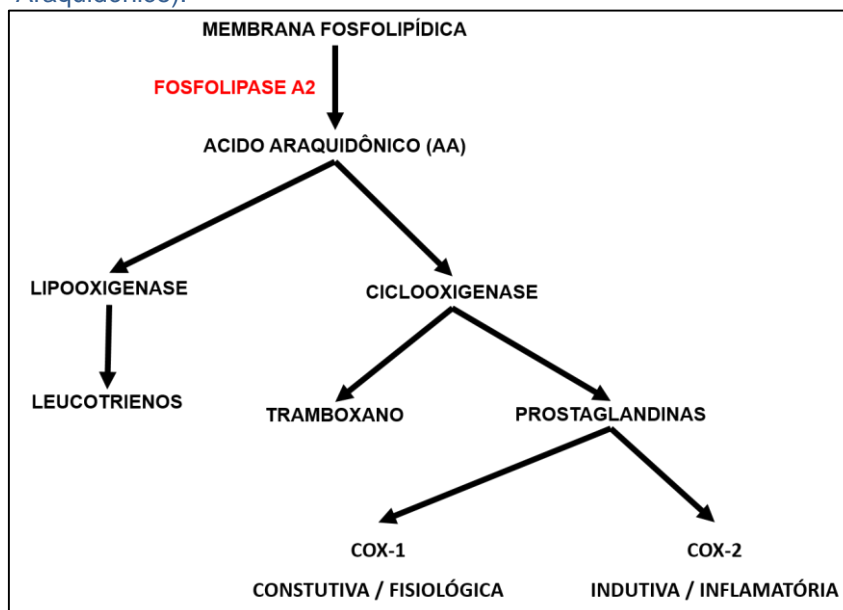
Araquidônico).

MEMBRANA FOSFOLIPÍDICA

FOSFOLIPASE A2

ACIDO ARAQUIDÔNICO (AA)

LIPOOXIGENASE

CICLOOXIGENASE

LEUCOTRIENOS

TRAMBOXANO

PROSTAGLANDINAS

COX-1

CONSTUTIVA / FISIOLÓGICA

COX-2

INDUTIVA / INFLAMATÓRIA